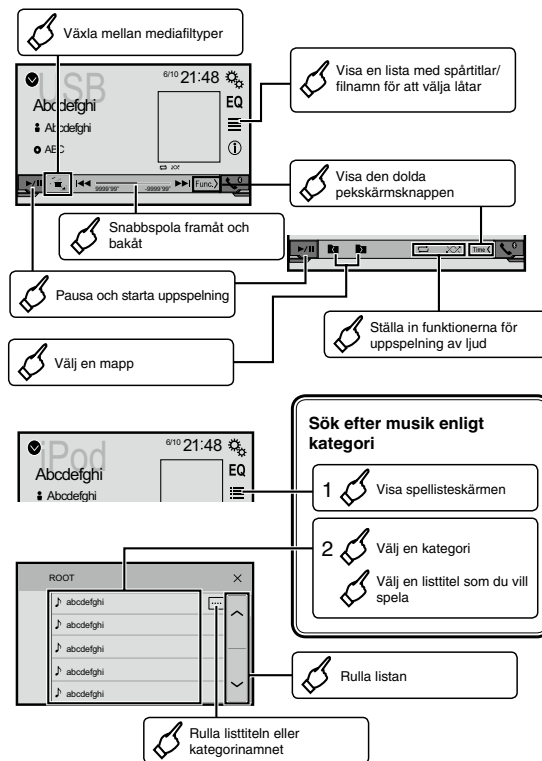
Växla mellan mediafiltyper

USB
6/10 21:48
Abcdefghi
Abcdefghi
ABC
EQ

Visa en lista med spårtitlar/ filnamn för att välja låtar

9999'99" -9999'99"
Func.

Visa den dolda pekskärmsknappen

Snabbspola framåt och bakåt

Time

Pausa och starta uppspelning

Ställa in funktionerna för uppspelning av ljud

Välj en mapp

iPod
6/10 21:48
Abcdefghi
Abcdefghi
EQ

Sök efter musik enligt kategori

1 Visa spellisteskärmen

2 Välj en kategori

Välj en listtitel som du vill spela

ROOT
abcdefghi
abcdefghi
abcdefghi
abcdefghi
abcdefghi

Rulla listan

Rulla listtiteln eller kategorinamnet